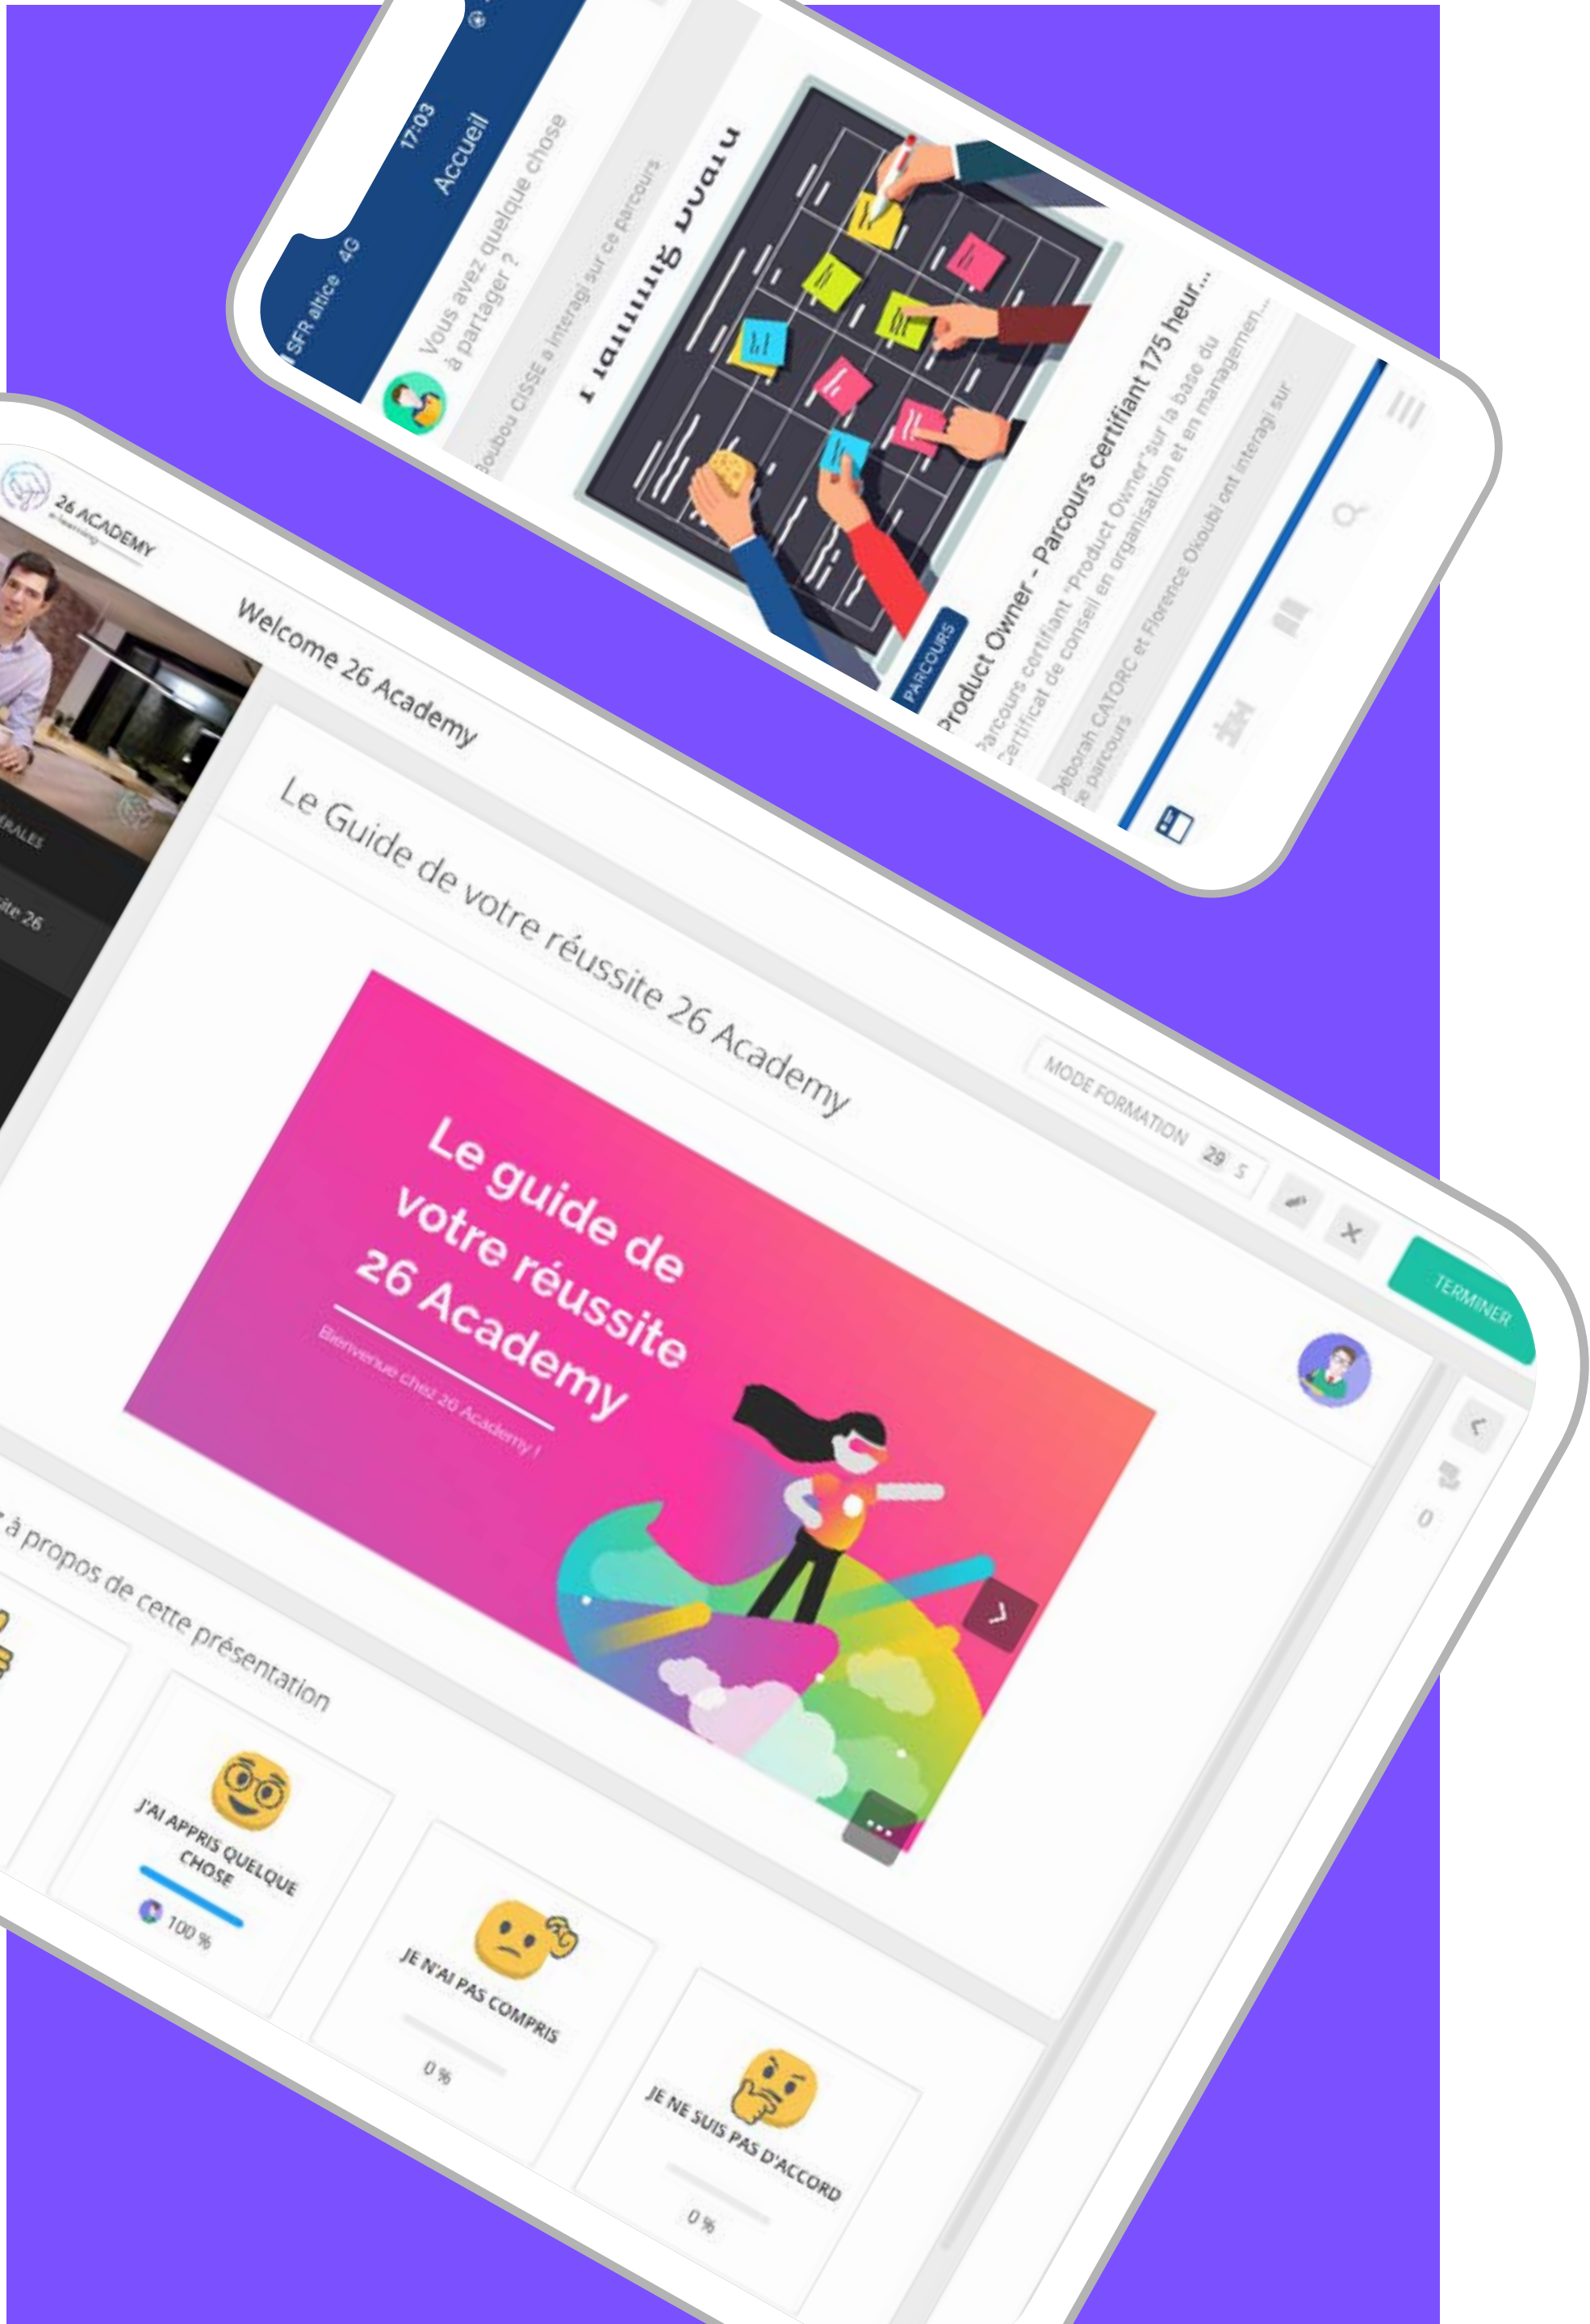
SFR altice 4G
17:03
Accueil
Vous avez quelque chose à partager ?
Boubou CISSE a interagi sur ce parcours
Planning board
PARCOURS
Product Owner - Parcours certifiant 175 heur...
Parcours certifiant "Product Owner" sur la base du Certificat de conseil en organisation et en managemen...
Déborah CATORC et Florence Okoubi ont interagi sur ce parcours

26 ACADEMY
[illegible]ÉRALES
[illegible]ite 26
Welcome 26 Academy
Le Guide de votre réussite 26 Academy
MODE FORMATION 29 5
TERMINER
Le guide de votre réussite 26 Academy
Bienvenue chez 26 Academy !
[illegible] à propos de cette présentation
J'AI APPRIS QUELQUE CHOSE
100 %
JE N'AI PAS COMPRIS
0 %
JE NE SUIS PAS D'ACCORD
0 %
0